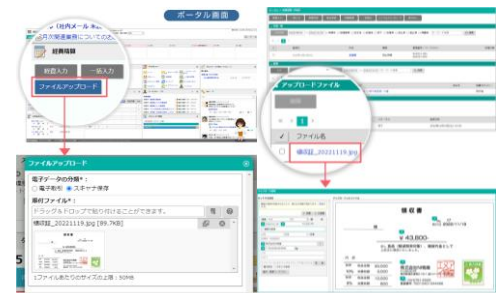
ポータル画面

（社内メール 最新

経費精算

前置入力　一括入力

ファイルアップロード

アップロードファイル

ファイル名

領収証_20221119.jpg

ファイルアップロード

電子データの分類＊
○ 電子取引　◉ スキャナ保存

添付ファイル＊
ドラッグ＆ドロップで貼り付けることができます。

領収証_20221119.jpg [89.7KB]

1ファイルあたりのサイズの上限：50MB

領収書

¥ 43,800-